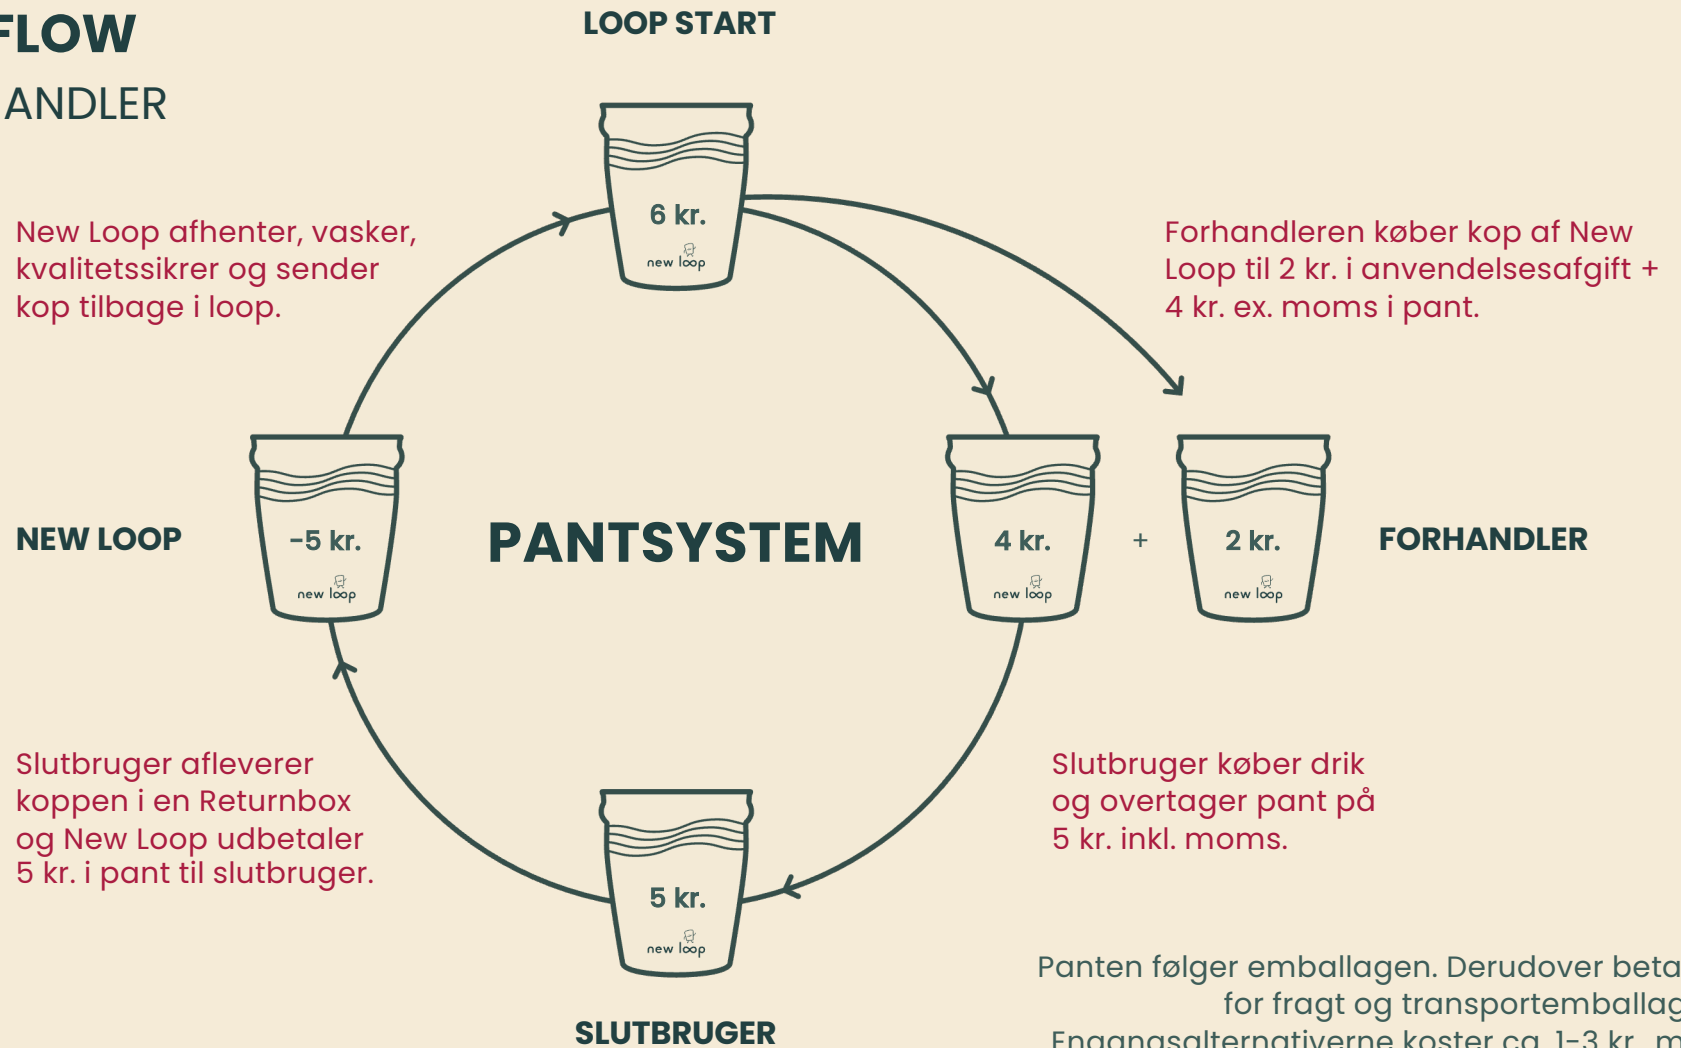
FLOW
ANDLER

LOOP START

New Loop afhenter, vasker, kvalitetssikrer og sender kop tilbage i loop.

6 kr.
new loop

Forhandleren køber kop af New Loop til 2 kr. i anvendelsesafgift + 4 kr. ex. moms i pant.

NEW LOOP

-5 kr.
new loop

PANTSYSTEM

4 kr.
new loop

+

2 kr.
new loop

FORHANDLER

Slutbruger afleverer koppen i en Returnbox og New Loop udbetaler 5 kr. i pant til slutbruger.

Slutbruger køber drik og overtager pant på 5 kr. inkl. moms.

5 kr.
new loop

SLUTBRUGER

Panten følger emballagen. Derudover beta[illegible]
for fragt og transportemballag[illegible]
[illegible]